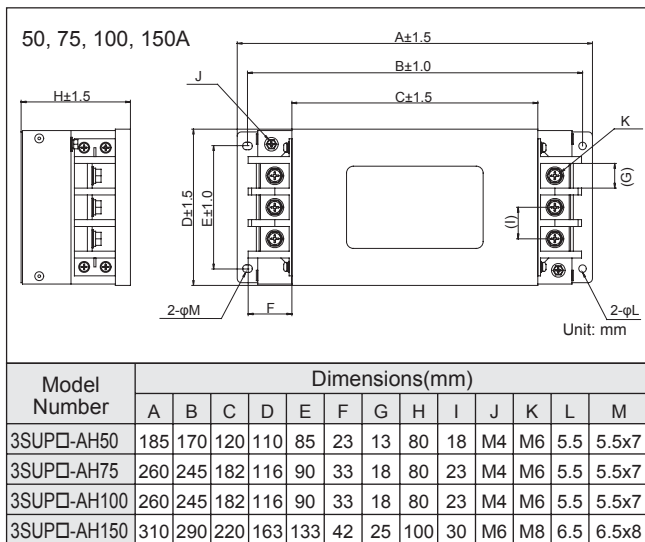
50, 75, 100, 150A

A±1.5
B±1.0
C±1.5
H±1.5
J
K
D±1.5
E±1.0
(G)
(I)
2-φM
F
2-φL
Unit: mm

| Model Number | Dimensions(mm) | | | | | | | | | | | | |
|---|---|---|---|---|---|---|---|---|---|---|---|---|---|
| | A | B | C | D | E | F | G | H | I | J | K | L | M |
| 3SUP□-AH50 | 185 | 170 | 120 | 110 | 85 | 23 | 13 | 80 | 18 | M4 | M6 | 5.5 | 5.5x7 |
| 3SUP□-AH75 | 260 | 245 | 182 | 116 | 90 | 33 | 18 | 80 | 23 | M4 | M6 | 5.5 | 5.5x7 |
| 3SUP□-AH100 | 260 | 245 | 182 | 116 | 90 | 33 | 18 | 80 | 23 | M4 | M6 | 5.5 | 5.5x7 |
| 3SUP□-AH150 | 310 | 290 | 220 | 163 | 133 | 42 | 25 | 100 | 30 | M6 | M8 | 6.5 | 6.5x8 |